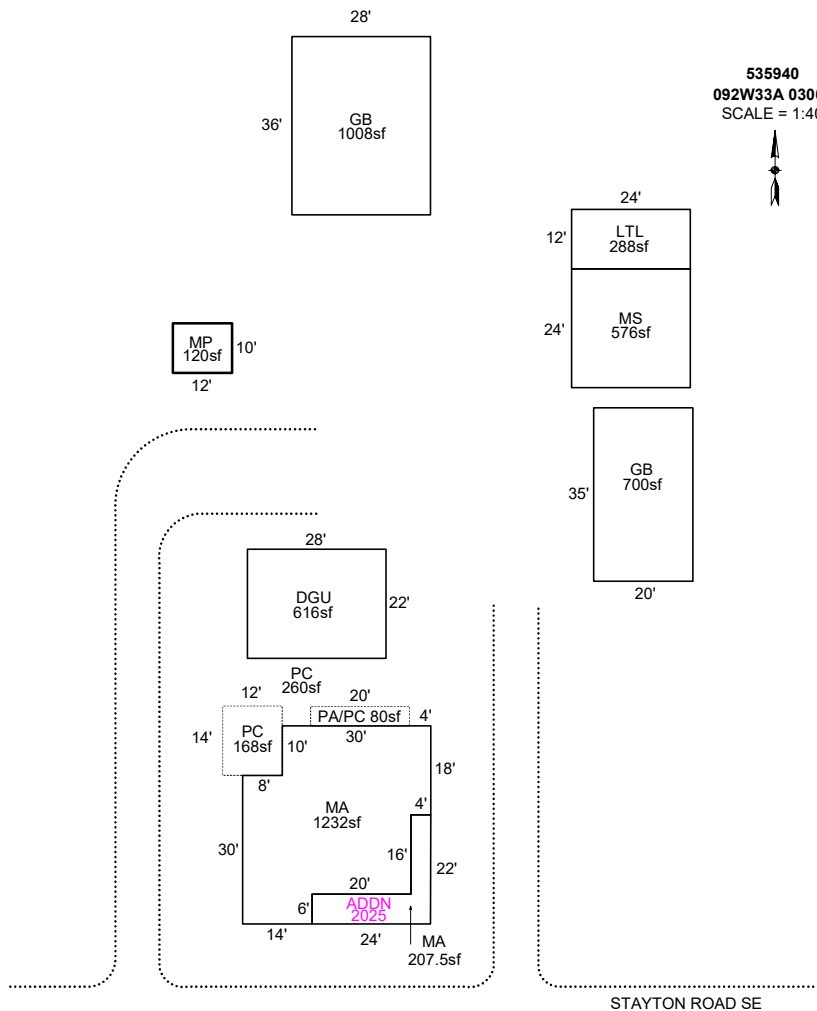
28'

36'

GB
1008sf

535940
092W33A 0300
SCALE = 1:40

24'

12'

LTL
288sf

MS
576sf

24'

MP
120sf

10'

12'

GB
700sf

35'

20'

28'

DGU
616sf

22'

PC
260sf

12'

20'

PA/PC 80sf

4'

14'

PC
168sf

10'

30'

18'

8'

MA
1232sf

4'

16'

30'

22'

20'

6'

ADDN
2025

14'

24'

MA
207.5sf

STAYTON ROAD SE